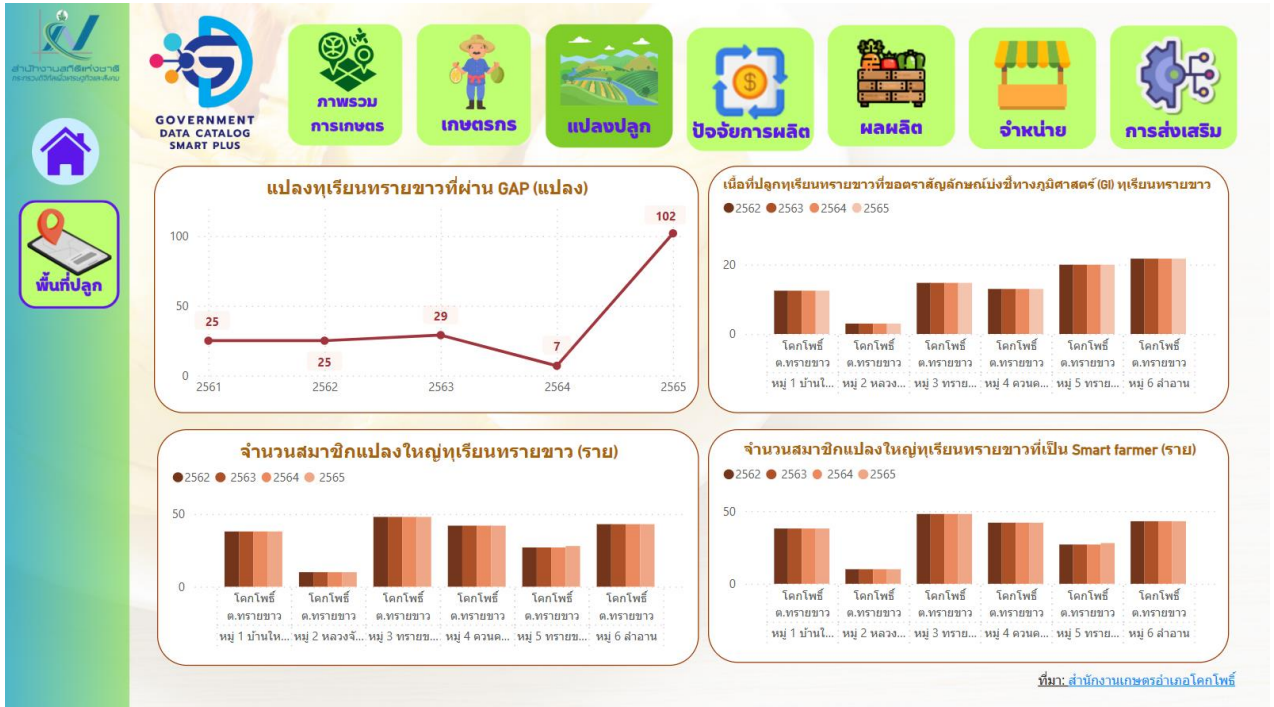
สำนักงานสถิติแห่งชาติ
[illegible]

พื้นที่ปลูก

GOVERNMENT DATA CATALOG SMART PLUS

ภาพรวม การเกษตร

เกษตรกร

แปลงปลูก

ปัจจัยการผลิต

ผลผลิต

จำหน่าย

การส่งเสริม

แปลงทุเรียนทรายขาวที่ผ่าน GAP (แปลง)

| 2561 | 2562 | 2563 | 2564 | 2565 |
|---|---|---|---|---|
| 25 | 25 | 29 | 7 | 102 |

0
50
100

เนื้อที่ปลูกทุเรียนทรายขาวที่ขอตราสัญลักษณ์บ่งชี้ทางภูมิศาสตร์ (GI) ทุเรียนทรายขาว

2562 2563 2564 2565

0
20

โคกโพธิ์ ต.ทรายขาว หมู่ 1 บ้านใ...
โคกโพธิ์ ต.ทรายขาว หมู่ 2 หลวง...
โคกโพธิ์ ต.ทรายขาว หมู่ 3 ทราย...
โคกโพธิ์ ต.ทรายขาว หมู่ 4 ควนค...
โคกโพธิ์ ต.ทรายขาว หมู่ 5 ทราย...
โคกโพธิ์ ต.ทรายขาว หมู่ 6 ลำอาน

จำนวนสมาชิกแปลงใหญ่ทุเรียนทรายขาว (ราย)

2562 2563 2564 2565

0
50

โคกโพธิ์ ต.ทรายขาว หมู่ 1 บ้านใน...
โคกโพธิ์ ต.ทรายขาว หมู่ 2 หลวงจ...
โคกโพธิ์ ต.ทรายขาว หมู่ 3 ทรายข...
โคกโพธิ์ ต.ทรายขาว หมู่ 4 ควนค...
โคกโพธิ์ ต.ทรายขาว หมู่ 5 ทรายข...
โคกโพธิ์ ต.ทรายขาว หมู่ 6 ลำอาน

จำนวนสมาชิกแปลงใหญ่ทุเรียนทรายขาวที่เป็น Smart farmer (ราย)

2562 2563 2564 2565

0
50

โคกโพธิ์ ต.ทรายขาว หมู่ 1 บ้านใ...
โคกโพธิ์ ต.ทรายขาว หมู่ 2 หลวง...
โคกโพธิ์ ต.ทรายขาว หมู่ 3 ทราย...
โคกโพธิ์ ต.ทรายขาว หมู่ 4 ควนค...
โคกโพธิ์ ต.ทรายขาว หมู่ 5 ทราย...
โคกโพธิ์ ต.ทรายขาว หมู่ 6 ลำอาน

ที่มา: สำนักงานเกษตรอำเภอโคกโพธิ์